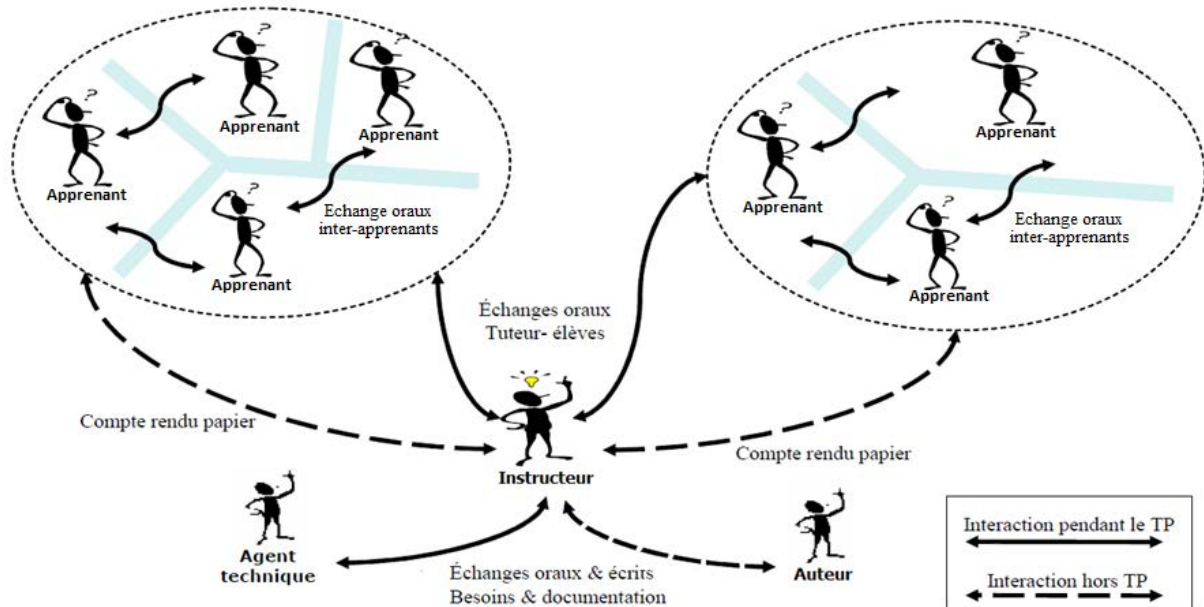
Apprenant

Apprenant

Apprenant

Apprenant

Echange oraux inter-apprenants

Apprenant

Apprenant

Apprenant

Echange oraux inter-apprenants

Échanges oraux Tuteur- élèves

Compte rendu papier

Instructeur

Compte rendu papier

Agent technique

Échanges oraux & écrits Besoins & documentation

Auteur

Interaction pendant le TP

Interaction hors TP